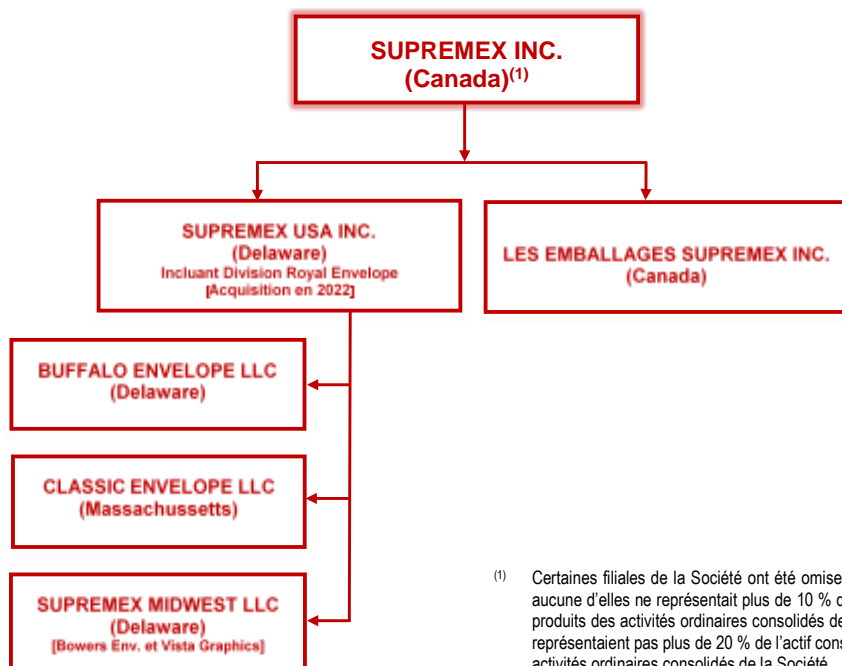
SUPREMEX INC.
(Canada)$^{(1)}$

SUPREMEX USA INC.
(Delaware)
Incluant Division Royal Envelope
[Acquisition en 2022]

LES EMBALLAGES SUPREMEX INC.
(Canada)

BUFFALO ENVELOPE LLC
(Delaware)

CLASSIC ENVELOPE LLC
(Massachussetts)

SUPREMEX MIDWEST LLC
(Delaware)
[Bowers Env. et Vista Graphics]

$^{(1)}$ Certaines filiales de la Société ont été omise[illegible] aucune d'elles ne représentait plus de 10 % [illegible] produits des activités ordinaires consolidés de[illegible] représentaient pas plus de 20 % de l'actif cons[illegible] activités ordinaires consolidés de la Société.